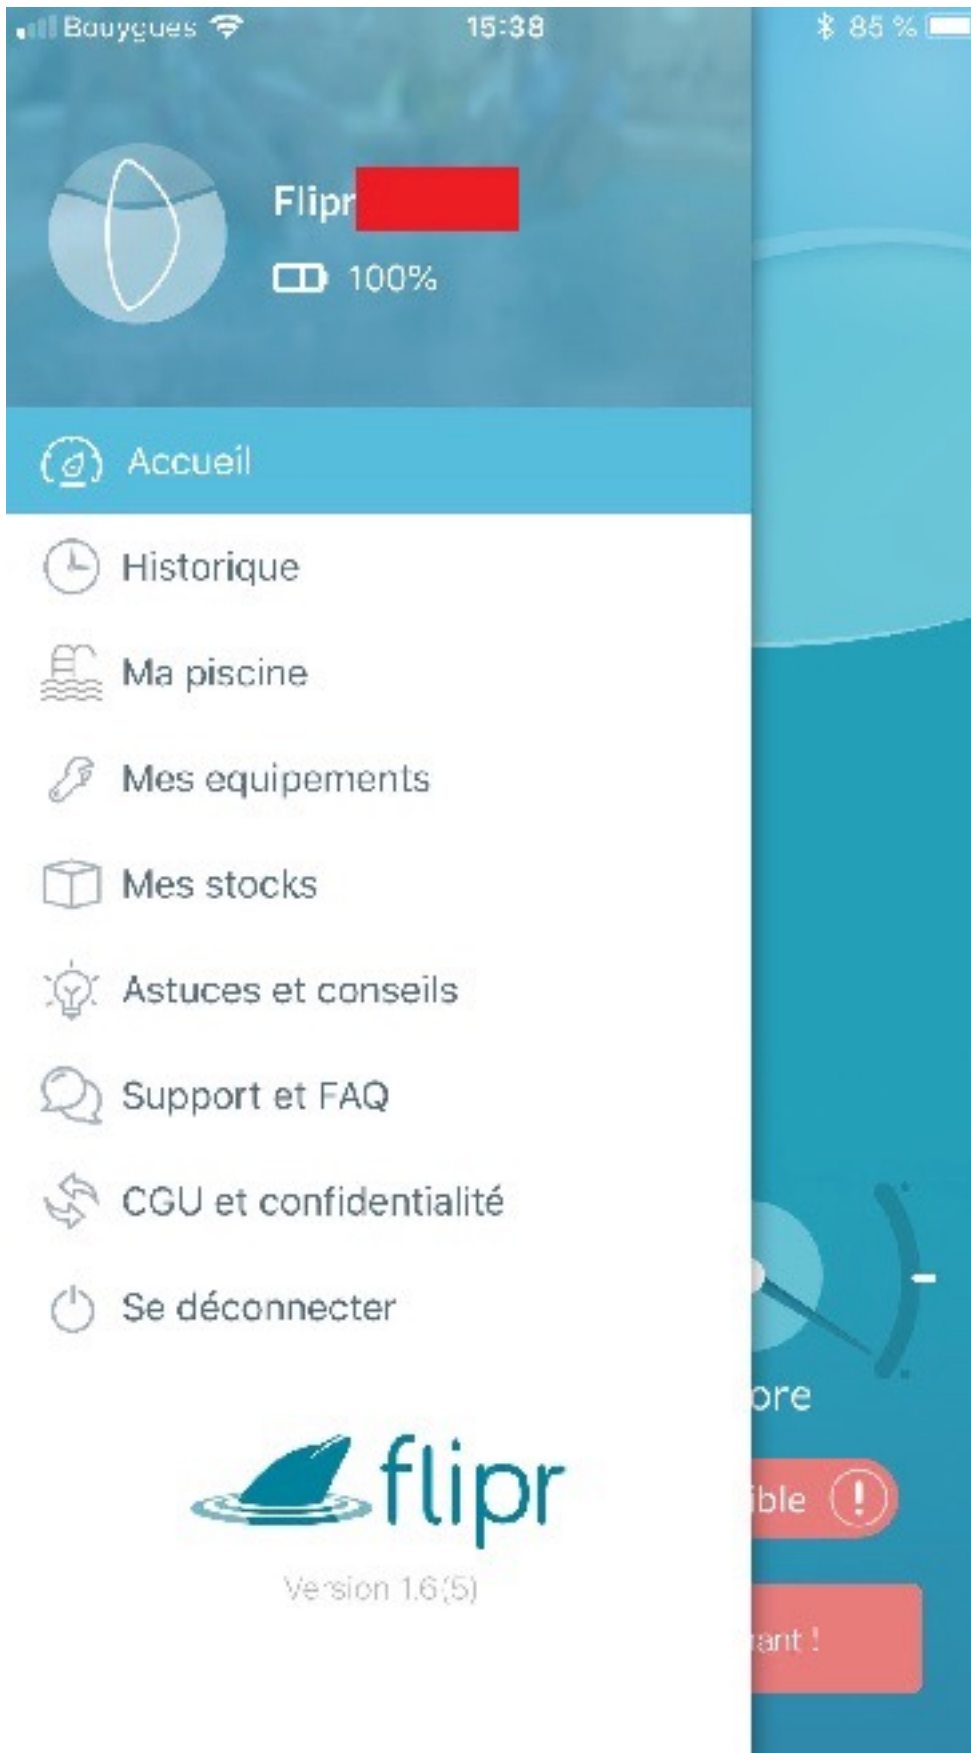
Bouygues 15:38 85 %

Flipr

100%

Accueil

Historique

Ma piscine

Mes equipements

Mes stocks

Astuces et conseils

Support et FAQ

CGU et confidentialité

Se déconnecter

flipr

Version 1.6(5)

ore

ible

ant !